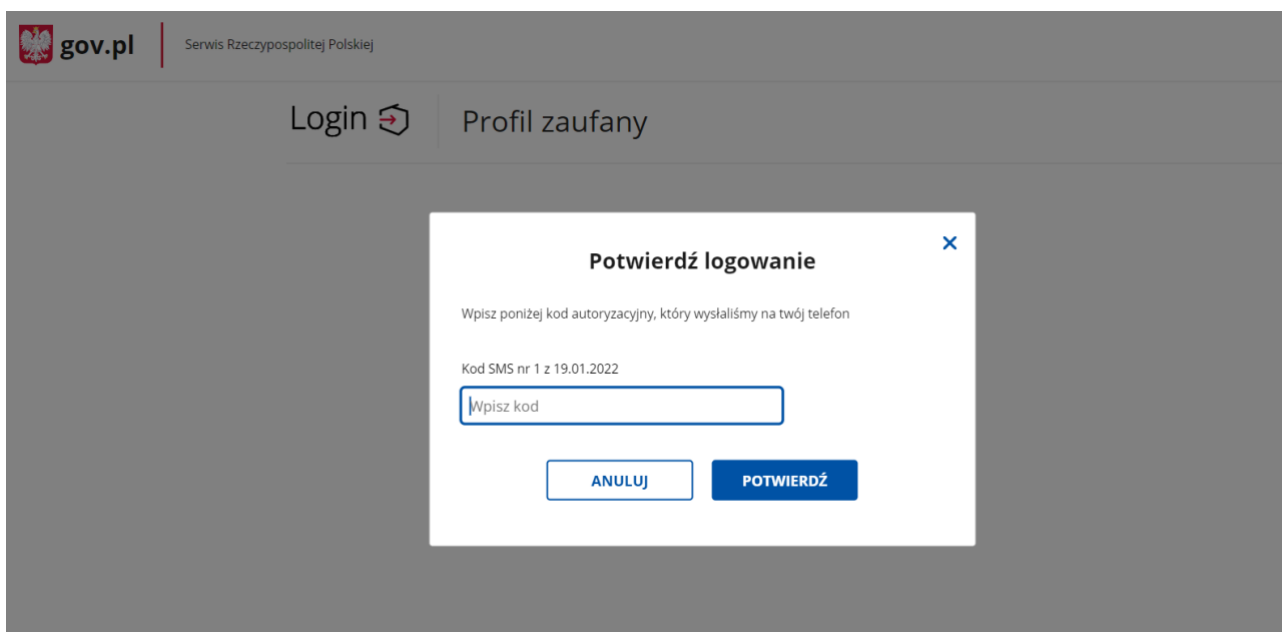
gov.pl

Serwis Rzeczypospolitej Polskiej

Login

Profil zaufany

Potwierdź logowanie

×

Wpisz poniżej kod autoryzacyjny, który wysłaliśmy na twój telefon

Kod SMS nr 1 z 19.01.2022

Wpisz kod

ANULUJ

POTWIERDŹ